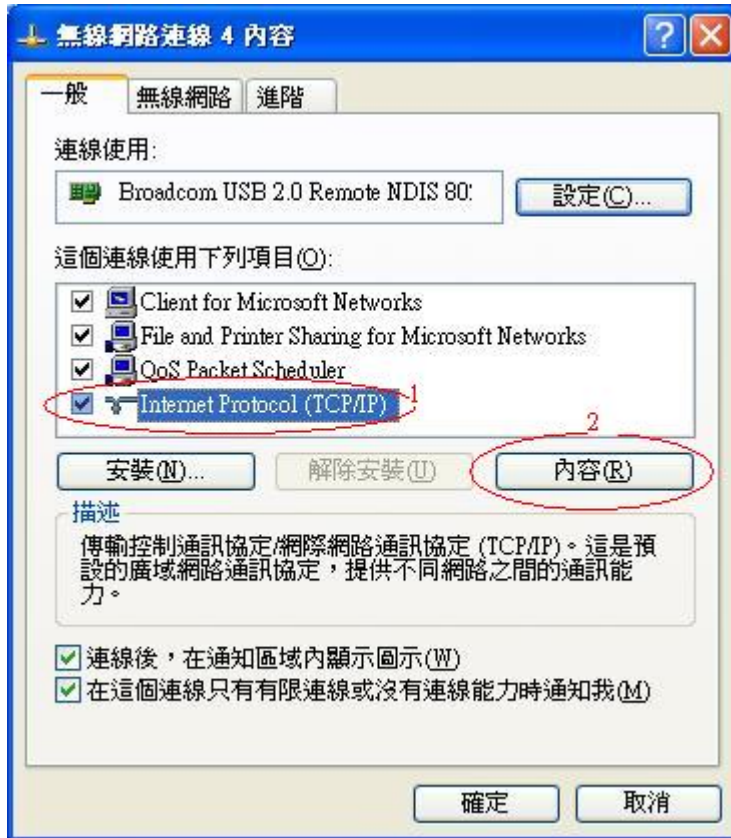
無線網路連線 4 內容

一般 無線網路 進階

連線使用:

Broadcom USB 2.0 Remote NDIS 80

設定(C)...

這個連線使用下列項目(O):

Client for Microsoft Networks
File and Printer Sharing for Microsoft Networks
QoS Packet Scheduler
Internet Protocol (TCP/IP)

1

2

安裝(N)... 解除安裝(U) 內容(R)

描述

傳輸控制通訊協定/網際網路通訊協定 (TCP/IP)。這是預設的廣域網路通訊協定，提供不同網路之間的通訊能力。

連線後，在通知區域內顯示圖示(W)
在這個連線只有有限連線或沒有連線能力時通知我(M)

確定 取消